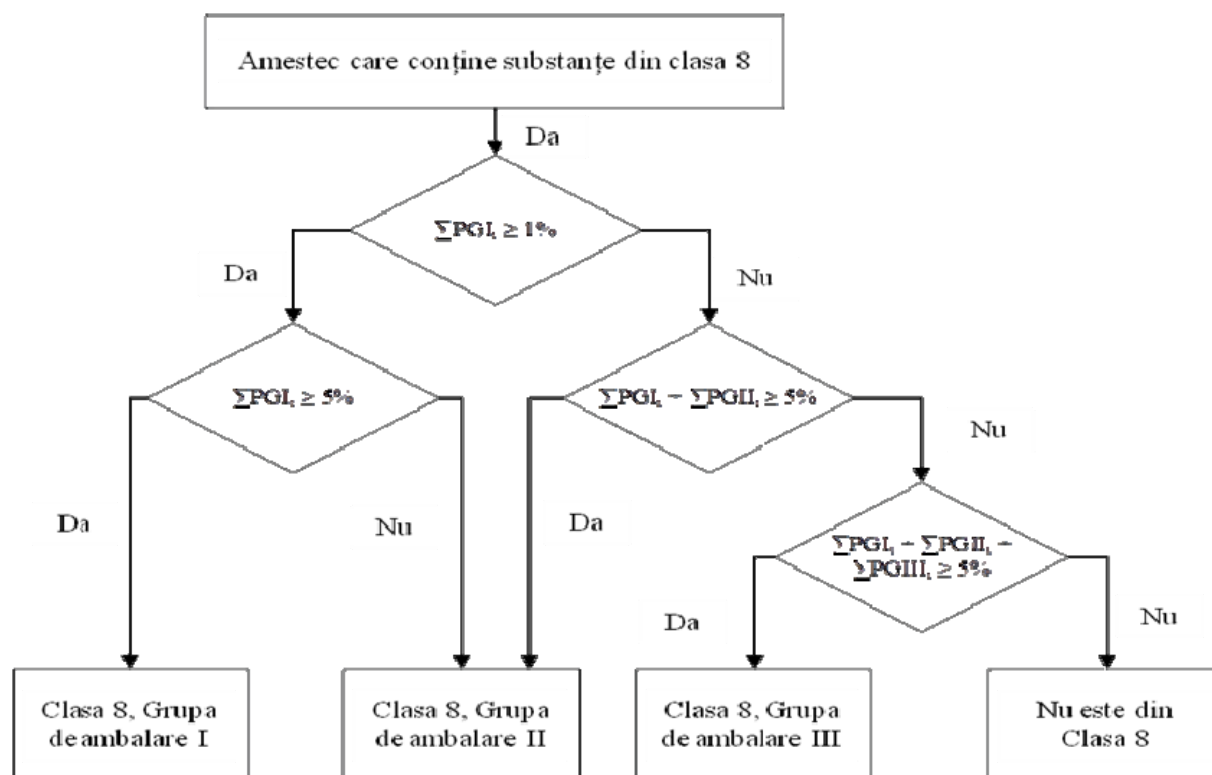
Amestec care conține substanțe din clasa 8

Da

$\sum PGI_i \geq 1\%$

Da

Nu

$\sum PGI_i \geq 5\%$

$\sum PGI_i + \sum PGII_i \geq 5\%$

Nu

Da

Nu

Da

$\sum PGI_i + \sum PGII_i + \sum PGIII_i \geq 5\%$

Da

Nu

Clasa 8, Grupa de ambalare I

Clasa 8, Grupa de ambalare II

Clasa 8, Grupa de ambalare III

Nu este din Clasa 8